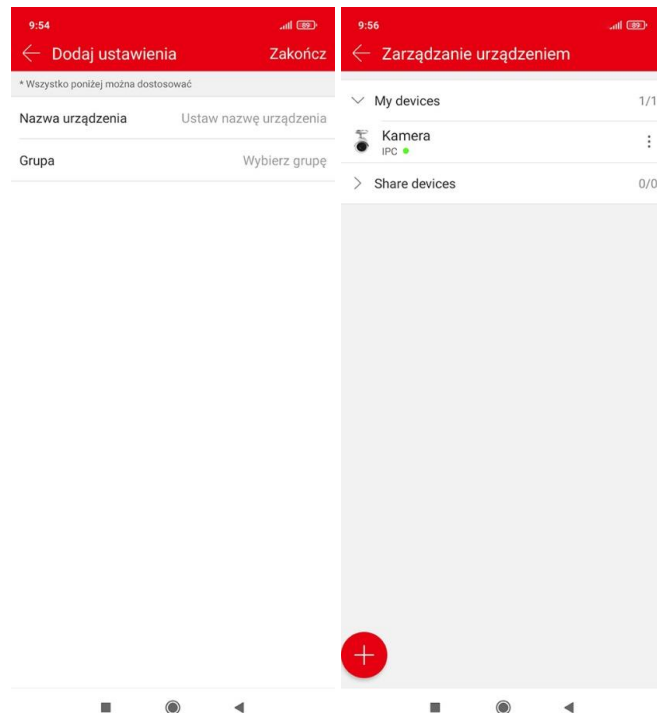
9:54

89

Dodaj ustawienia

Zakończ

* Wszystko poniżej można dostosować

Nazwa urządzenia

Ustaw nazwę urządzenia

Grupa

Wybierz grupę

9:56

89

Zarządzanie urządzeniem

My devices

1/1

Kamera

IPC

Share devices

0/0